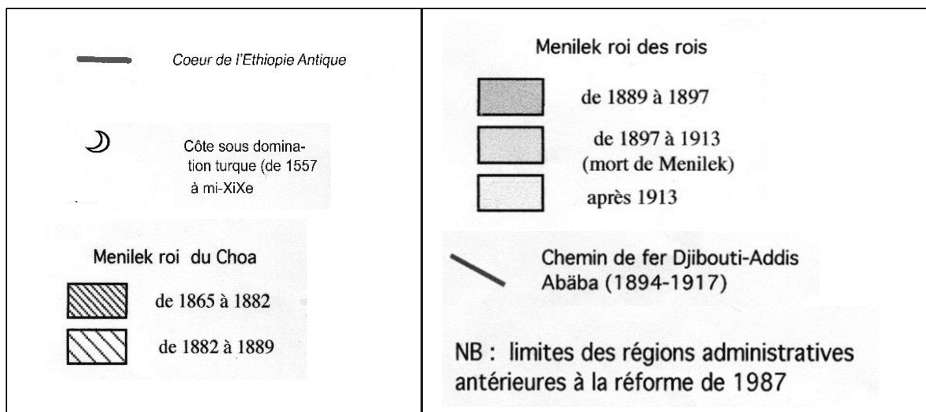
Coeur de l'Ethiopie Antique

Côte sous domination turque (de 1557 à mi-XiXe

Menilek roi du Choa

de 1865 à 1882

de 1882 à 1889

Menilek roi des rois

de 1889 à 1897

de 1897 à 1913 (mort de Menilek)

après 1913

Chemin de fer Djibouti-Addis Abäba (1894-1917)

NB : limites des régions administratives antérieures à la réforme de 1987